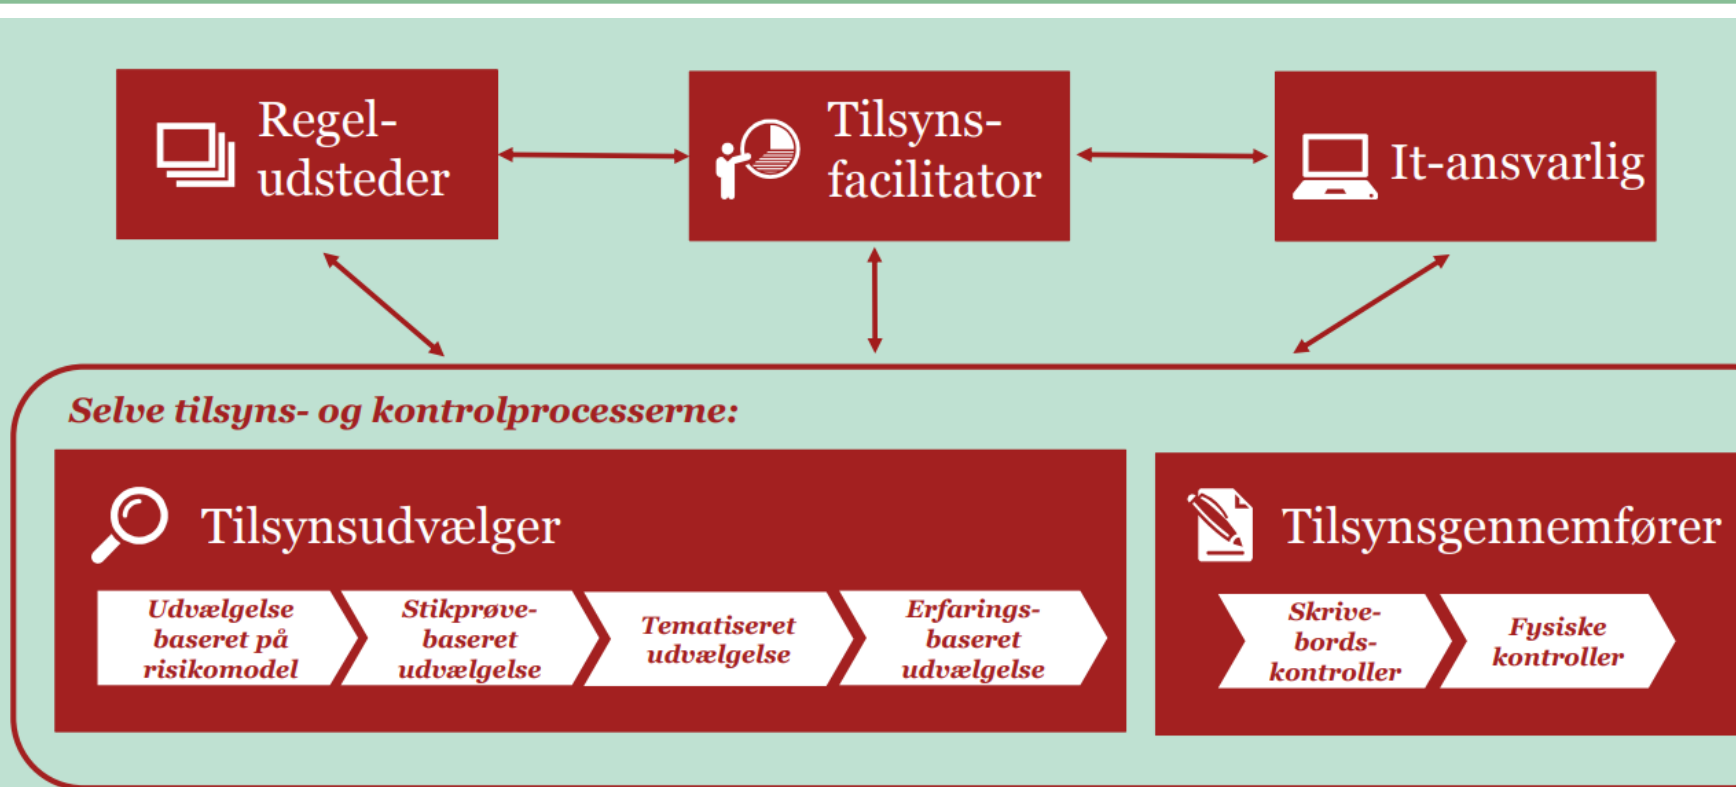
Regel-udsteder

Tilsyns-facilitator

It-ansvarlig

Selve tilsyns- og kontrolprocesserne:

Tilsynsudvælger

Udvælgelse baseret på risikomodel

Stikprøve-baseret udvælgelse

Tematiseret udvælgelse

Erfarings-baseret udvælgelse

Tilsynsgennemfører

Skrive-bords-kontroller

Fysiske kontroller